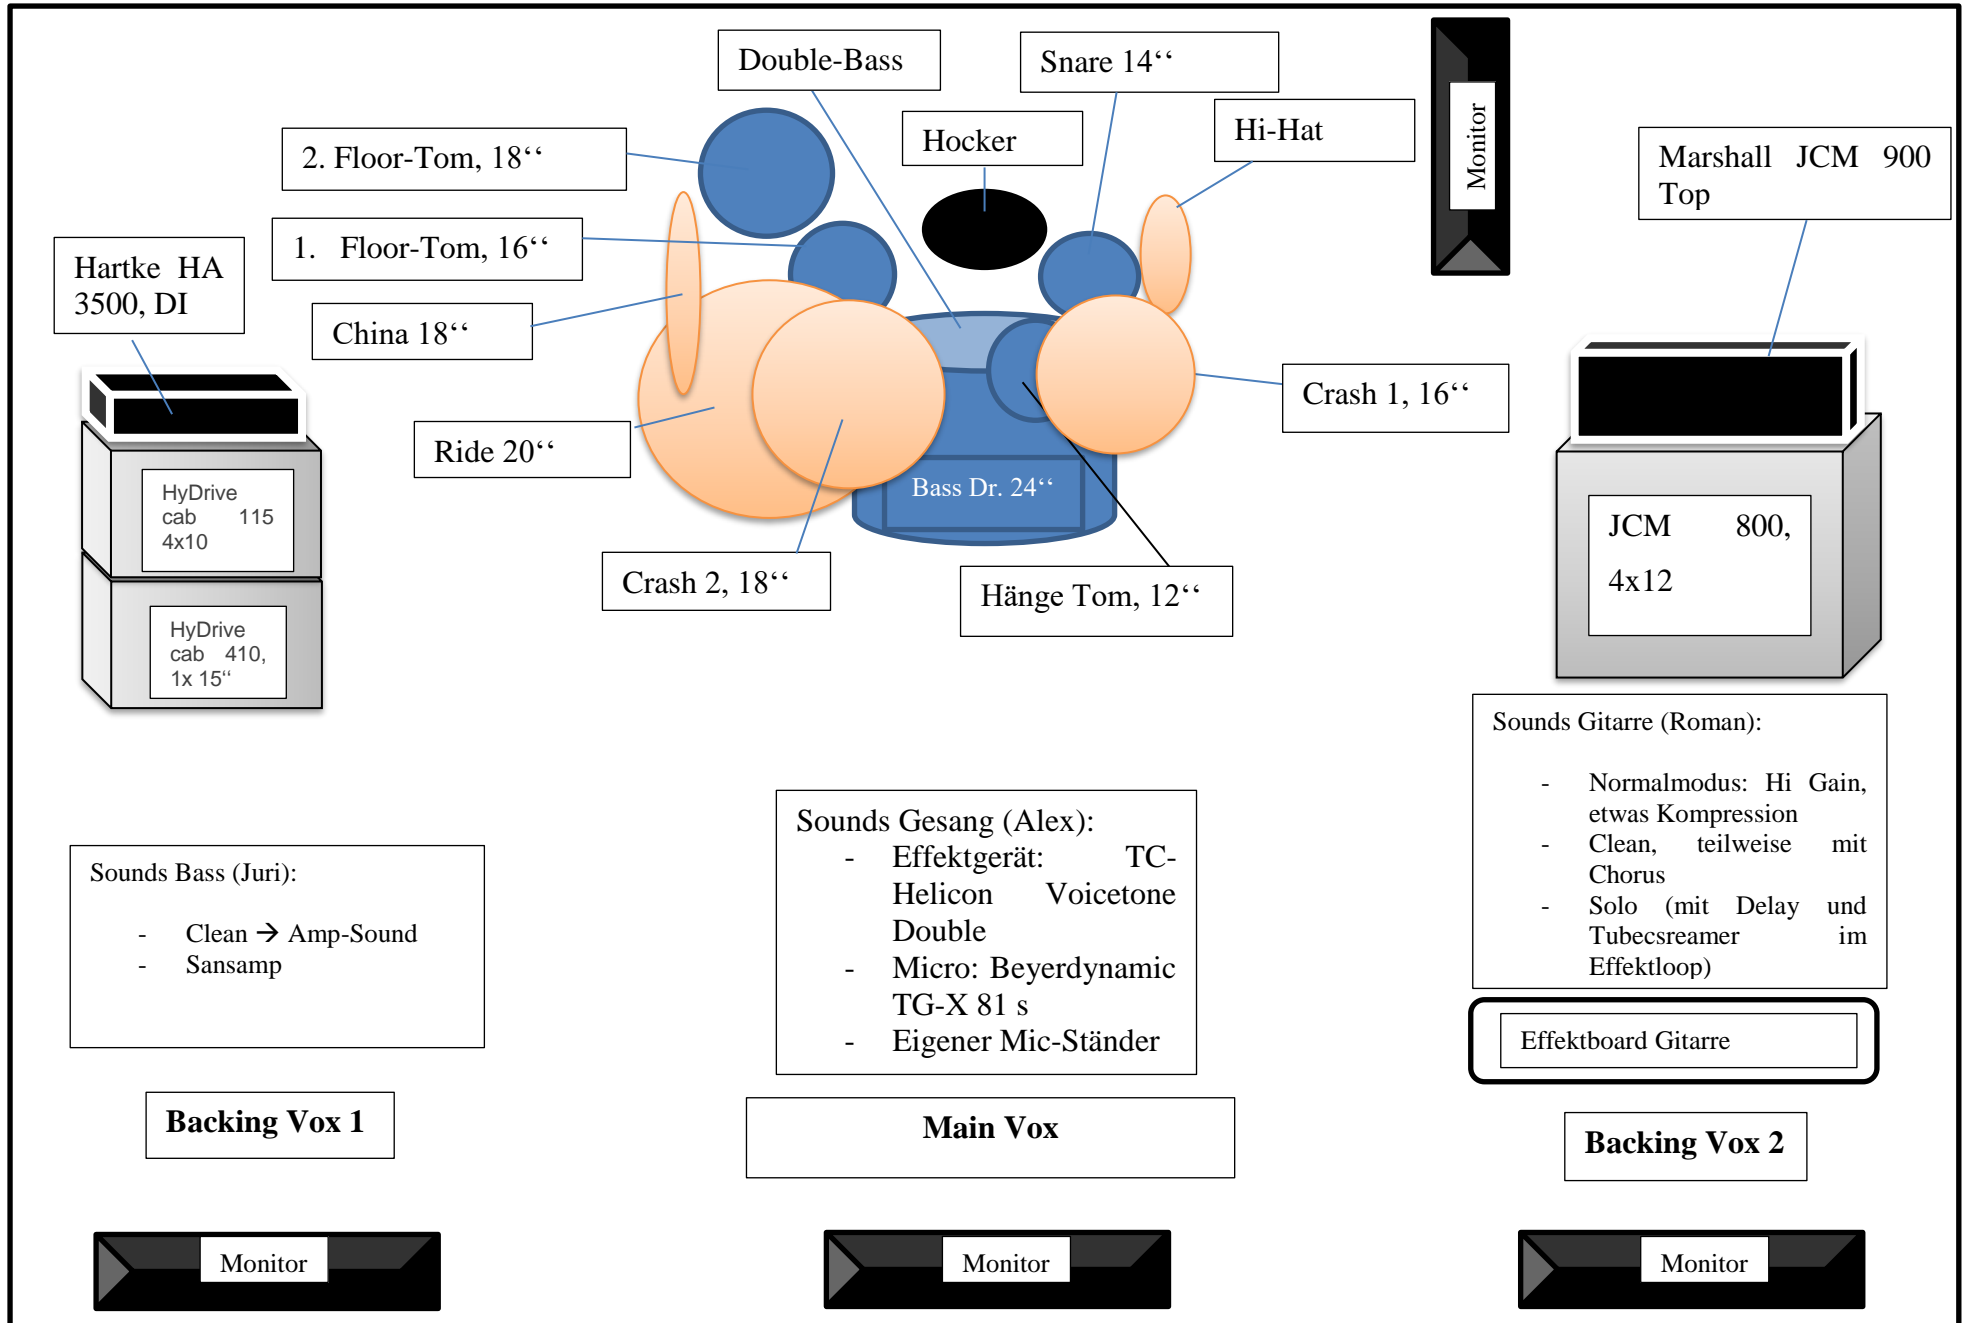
Double-Bass

Snare 14‘‘

Monitor

Hocker

Hi-Hat

2. Floor-Tom, 18‘‘

Marshall JCM 900 Top

Hartke HA 3500, DI

1. Floor-Tom, 16‘‘

China 18‘‘

Crash 1, 16‘‘

Ride 20‘‘

Bass Dr. 24‘‘

HyDrive cab 115 4x10

HyDrive cab 410, 1x 15“

JCM 800, 4x12

Crash 2, 18‘‘

Hänge Tom, 12‘‘

Sounds Gitarre (Roman):

- Normalmodus: Hi Gain, etwas Kompression
- Clean, teilweise mit Chorus
- Solo (mit Delay und Tubecsreamer im Effektloop)

Sounds Gesang (Alex):
- Effektgerät: TC-Helicon Voicetone Double
- Micro: Beyerdynamic TG-X 81 s
- Eigener Mic-Ständer

Sounds Bass (Juri):

- Clean → Amp-Sound
- Sansamp

Effektboard Gitarre

Backing Vox 1

Main Vox

Backing Vox 2

Monitor

Monitor

Monitor